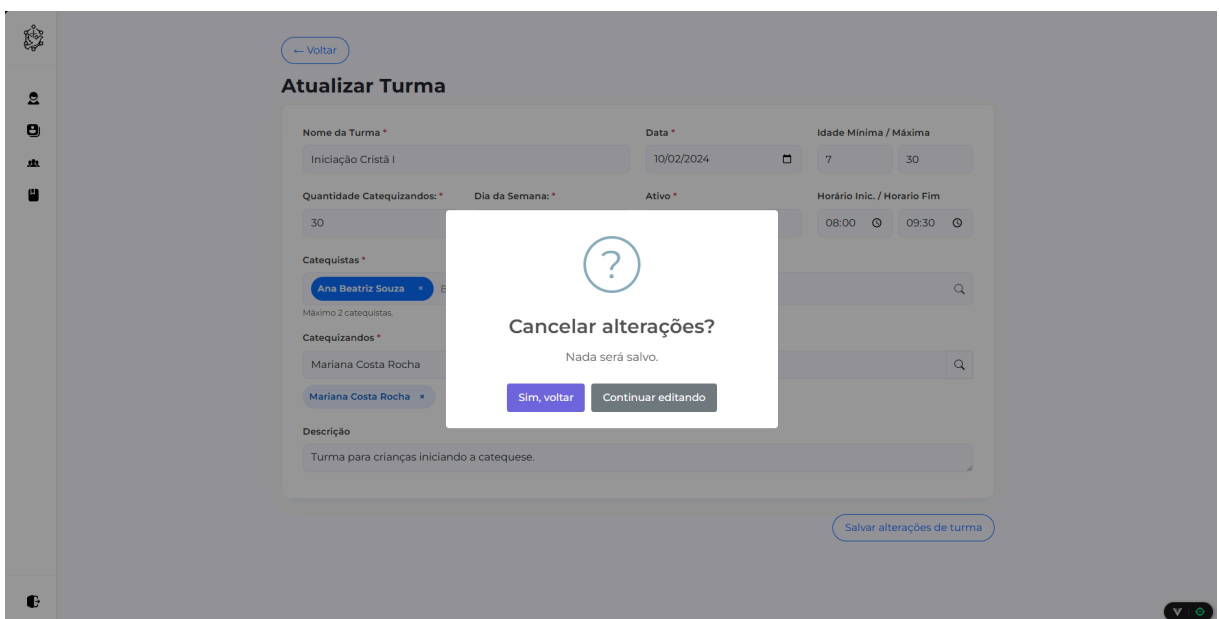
← Voltar

Atualizar Turma

Nome da Turma *
Iniciação Cristã I

Data *
10/02/2024

Idade Mínima / Máxima
7
30

Quantidade Catequizandos: *
30

Dia da Semana: *

Ativo *

Horário Inic. / Horario Fim
08:00
09:30

Catequistas *
Ana Beatriz Souza ×
Máximo 2 catequistas.

Catequizandos *
Mariana Costa Rocha
Mariana Costa Rocha ×

Descrição
Turma para crianças iniciando a catequese.

Salvar alterações de turma

?

Cancelar alterações?

Nada será salvo.

Sim, voltar
Continuar editando